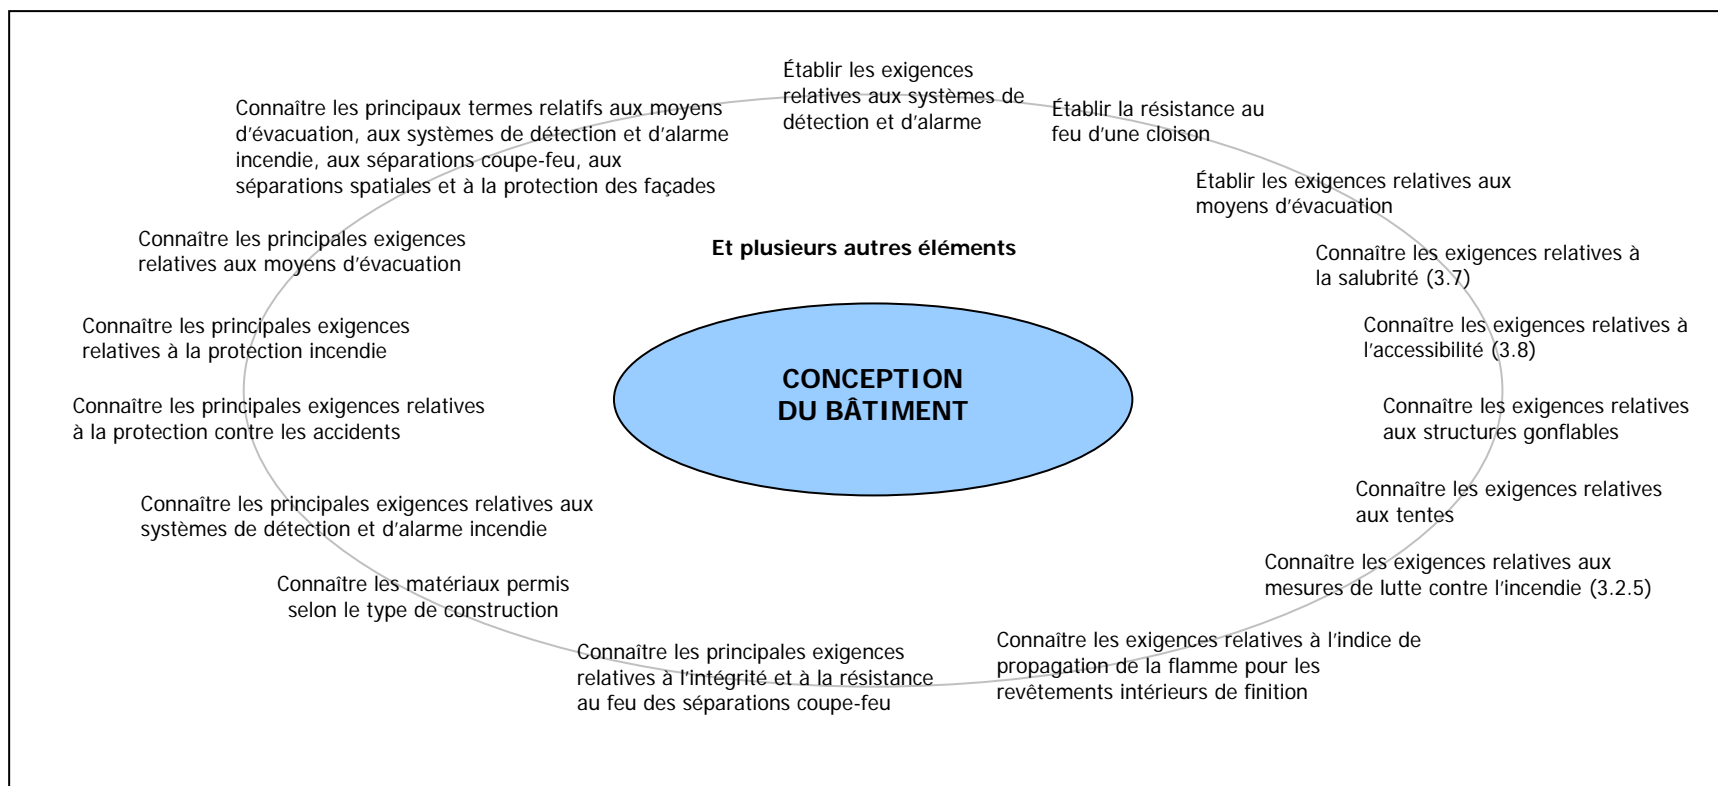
Établir les exigences relatives aux systèmes de détection et d'alarme

Établir la résistance au feu d'une cloison

Établir les exigences relatives aux moyens d'évacuation

Connaître les exigences relatives à la salubrité (3.7)

Connaître les exigences relatives à l'accessibilité (3.8)

Connaître les exigences relatives aux structures gonflables

Connaître les exigences relatives aux tentes

Connaître les exigences relatives aux mesures de lutte contre l'incendie (3.2.5)

Connaître les exigences relatives à l'indice de propagation de la flamme pour les revêtements intérieurs de finition

Connaître les principales exigences relatives à l'intégrité et à la résistance au feu des séparations coupe-feu

Connaître les matériaux permis selon le type de construction

Connaître les principales exigences relatives aux systèmes de détection et d'alarme incendie

Connaître les principales exigences relatives à la protection contre les accidents

Connaître les principales exigences relatives à la protection incendie

Connaître les principales exigences relatives aux moyens d'évacuation

Connaître les principaux termes relatifs aux moyens d'évacuation, aux systèmes de détection et d'alarme incendie, aux séparations coupe-feu, aux séparations spatiales et à la protection des façades

Et plusieurs autres éléments

CONCEPTION DU BÂTIMENT